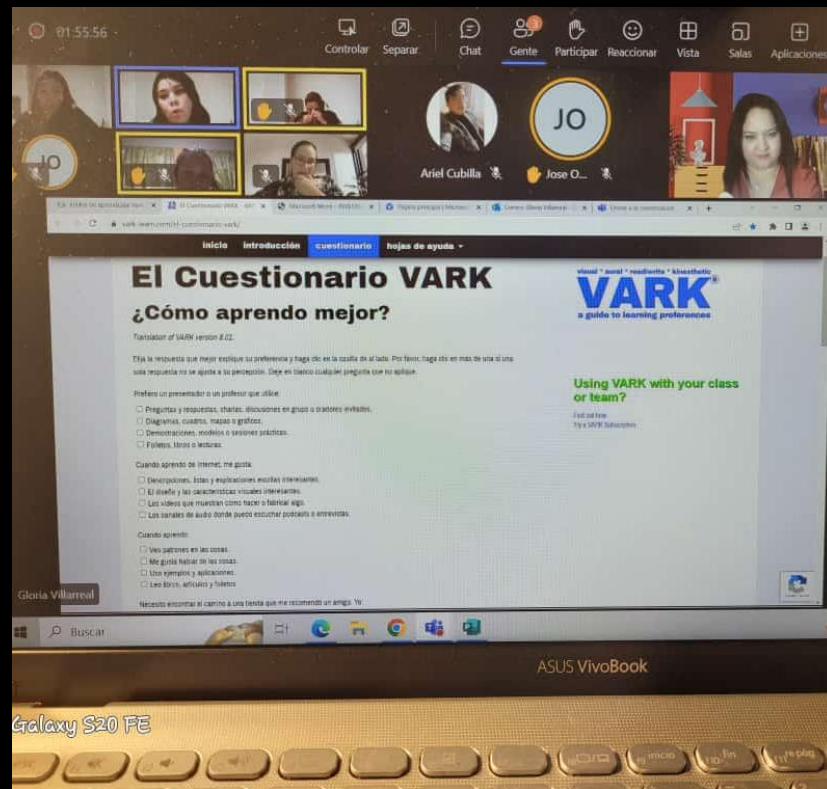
01:55:56

Controlar Separar Chat Gente Participar Reaccionar Vista Salas Aplicaciones

JO

Ariel Cubilla

JO

Jose O...

Gloria Villarreal

vark-learn.com/el-cuestionario-vark/

inicio introducción cuestionario hojas de ayuda

El Cuestionario VARK

¿Cómo aprendo mejor?

Translation of VARK version 8.01

Elija la respuesta que mejor explique su preferencia y haga clic en la casilla de al lado. Por favor, haga clic en más de una si una sola respuesta no se ajusta a su percepción. Deje en blanco cualquier pregunta que no aplique.

Prefiero un presentador o un profesor que utilice:

☐ Preguntas y respuestas, charlas, discusiones en grupo u oradores invitados.
☐ Diagramas, cuadros, mapas o gráficos.
☐ Demostraciones, modelos o sesiones prácticas.
☐ Folletos, libros o lecturas.

Cuando aprendo de Internet, me gusta:

☐ Descripciones, listas y explicaciones escritas interesantes.
☐ El diseño y las características visuales interesantes.
☐ Los videos que muestran cómo hacer o fabricar algo.
☐ Los canales de audio donde puedo escuchar podcasts o entrevistas.

Cuando aprendo:

☐ Veo patrones en las cosas.
☐ Me gusta hablar de las cosas.
☐ Uso ejemplos y aplicaciones.
☐ Leo libros, artículos y folletos.

Necesito encontrar el camino a una tienda que me recomendó un amigo. Yo:

visual * aural * read/write * kinesthetic
VARK
a guide to learning preferences

Using VARK with your class or team?

Find out how
Try a VARK Subscription

Buscar

ASUS VivoBook

Galaxy S20 FE